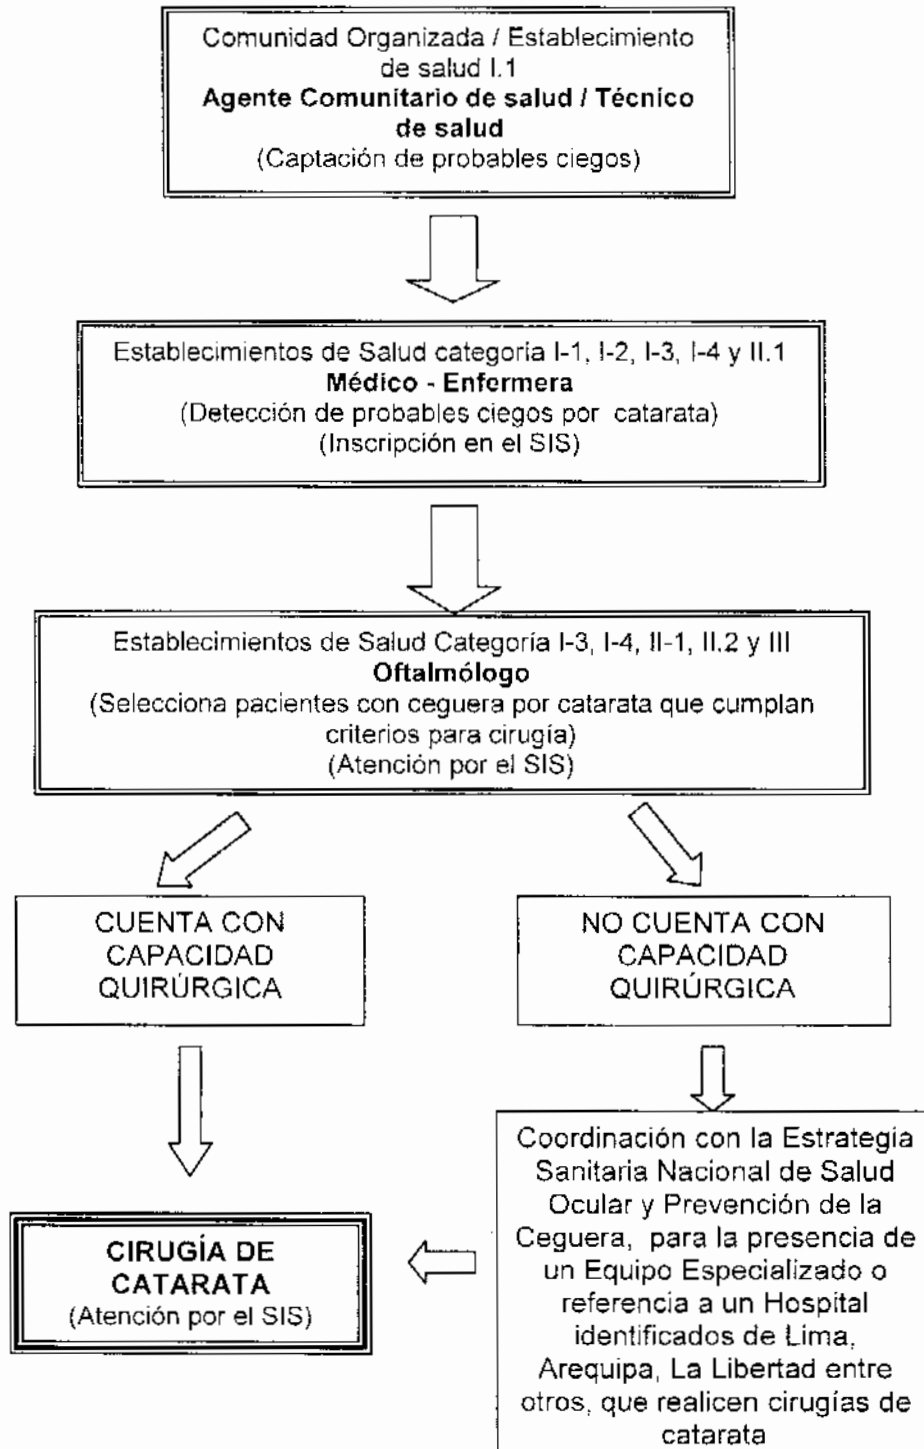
Comunidad Organizada / Establecimiento de salud I.1
**Agente Comunitario de salud / Técnico de salud**
(Captación de probables ciegos)

Establecimientos de Salud categoría I-1, I-2, I-3, I-4 y II.1
**Médico - Enfermera**
(Detección de probables ciegos por catarata)
(Inscripción en el SIS)

Establecimientos de Salud Categoría I-3, I-4, II-1, II.2 y III
**Oftalmólogo**
(Selecciona pacientes con ceguera por catarata que cumplan criterios para cirugía)
(Atención por el SIS)

CUENTA CON CAPACIDAD QUIRÚRGICA

NO CUENTA CON CAPACIDAD QUIRÚRGICA

Coordinación con la Estrategia Sanitaria Nacional de Salud Ocular y Prevención de la Ceguera, para la presencia de un Equipo Especializado o referencia a un Hospital identificados de Lima, Arequipa, La Libertad entre otros, que realicen cirugías de catarata

**CIRUGÍA DE CATARATA**
(Atención por el SIS)